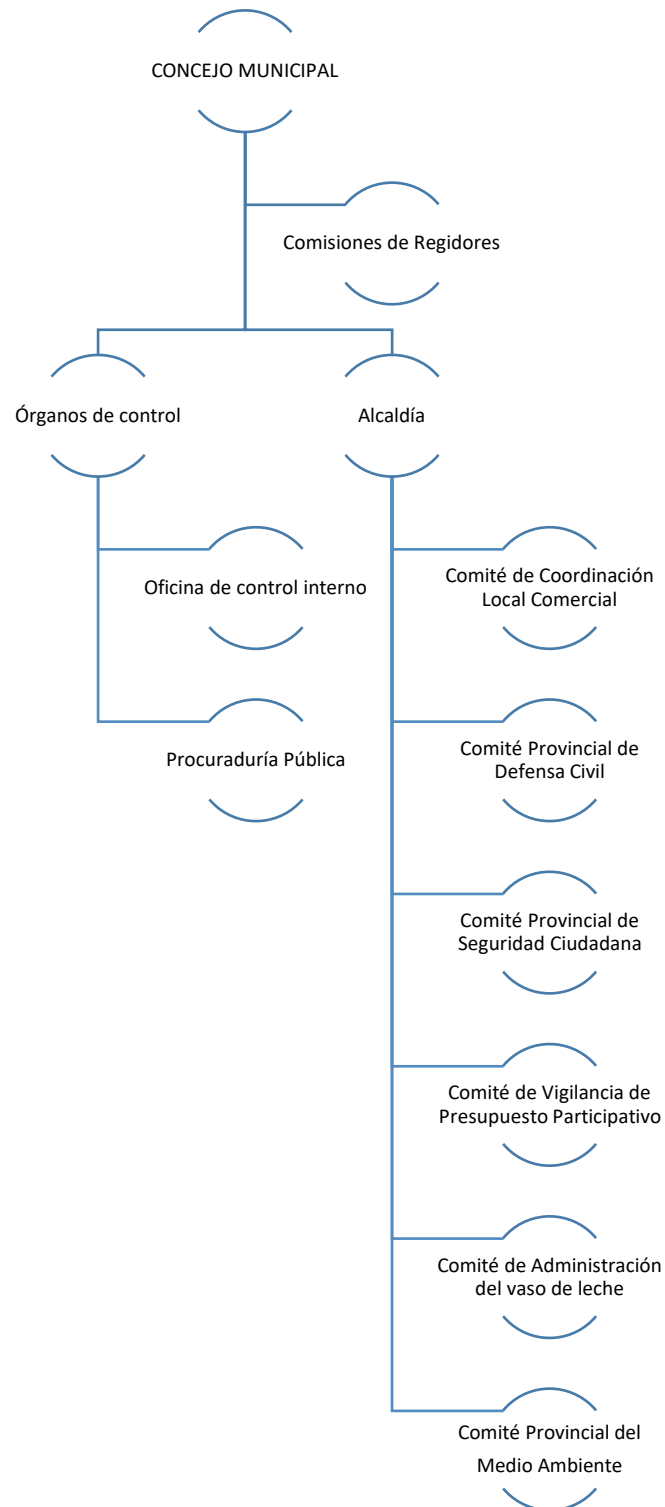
CONCEJO MUNICIPAL

Comisiones de Regidores

Órganos de control

Alcaldía

Oficina de control interno

Procuraduría Pública

Comité de Coordinación Local Comercial

Comité Provincial de Defensa Civil

Comité Provincial de Seguridad Ciudadana

Comité de Vigilancia de Presupuesto Participativo

Comité de Administración del vaso de leche

Comité Provincial del Medio Ambiente